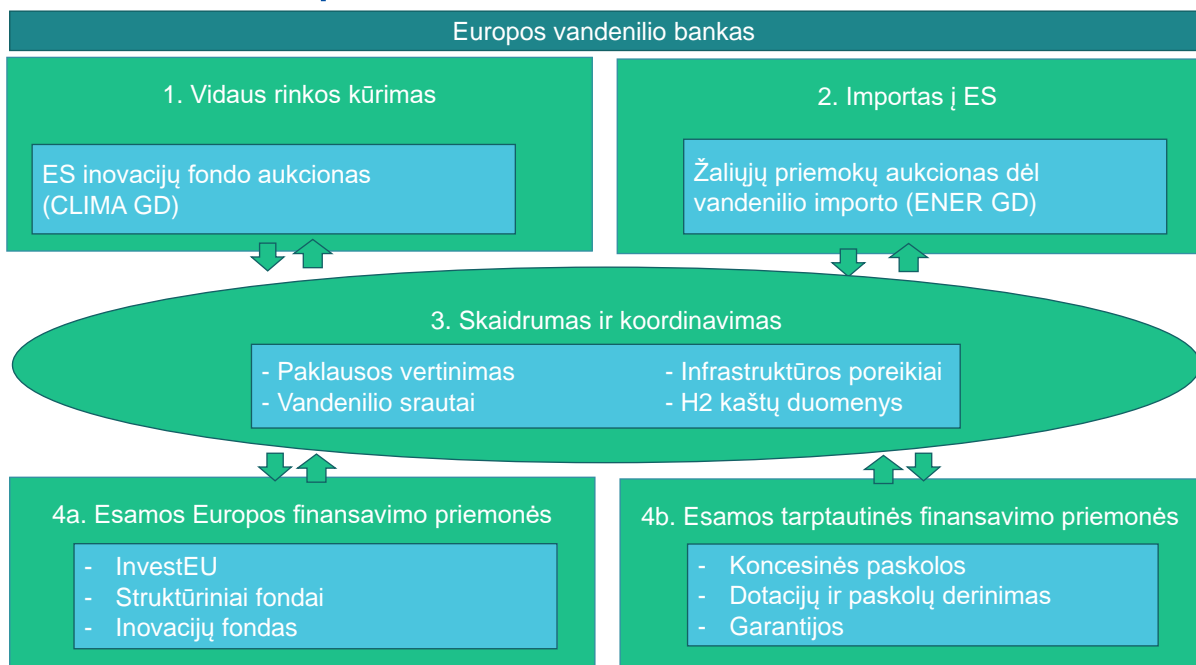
Europos vandenilio bankas

1. Vidaus rinkos kūrimas

ES inovacijų fondo aukcionas (CLIMA GD)

2. Importas į ES

Žaliųjų priemokų aukcionas dėl vandenilio importo (ENER GD)

3. Skaidrumas ir koordinavimas

- Paklausos vertinimas
- Vandenilio srautai

- Infrastruktūros poreikiai
- H2 kaštų duomenys

4a. Esamos Europos finansavimo priemonės

- InvestEU
- Struktūriniai fondai
- Inovacijų fondas

4b. Esamos tarptautinės finansavimo priemonės

- Koncesinės paskolos
- Dotacijų ir paskolų derinimas
- Garantijos